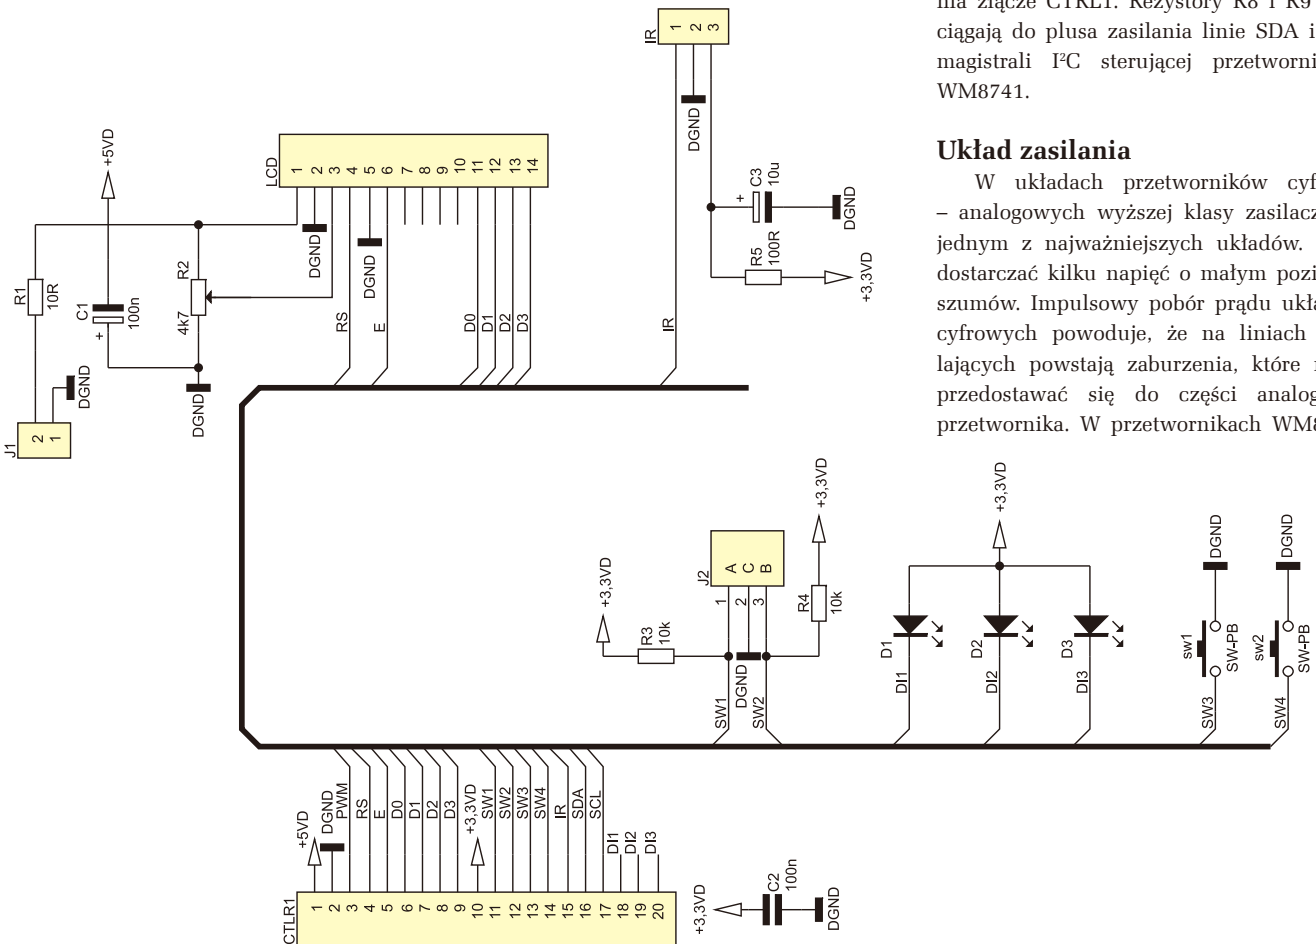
na złącze CTRL1. Rezystory R8 i R9 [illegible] ciągają do plusa zasilania linie SDA i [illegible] magistrali I²C sterującej przetworni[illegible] WM8741.

Układ zasilania

W układach przetworników cyf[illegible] – analogowych wyższej klasy zasilacz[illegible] jednym z najważniejszych układów. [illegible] dostarczać kilku napięć o małym pozi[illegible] szumów. Impulsowy pobór prądu ukła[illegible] cyfrowych powoduje, że na liniach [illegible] lających powstają zaburzenia, które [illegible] przedostawać się do części analog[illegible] przetwornika. W przetwornikach WM8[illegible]

IR
1 2 3
DGND
C3 10u
+
DGND
R5 100R
+3,3VD
IR

+5VD
LCD
1 2 3 4 5 6 7 8 9 10 11 12 13 14
DGND
DGND
R1 10R
C1 100n
+
R2 4k7
RS
E
D0 D1 D2 D3
J1
2 1
DGND
DGND

+3,3VD
J2
A C B
1 2 3
R4 10k
+3,3VD
R3 10k
SW1
DGND
SW2
+3,3VD
D1
D2
D3
DI1
DI2
DI3
DGND
DGND
sw1 SW-PB
sw2 SW-PB
SW3
SW4

+5VD
DGND
PWM
RS
E
D0
D1
D2
D3
+3,3VD
SW1
SW2
SW3
SW4
IR
SDA
SCL
DI1
DI2
DI3
CTLR1
1 2 3 4 5 6 7 8 9 10 11 12 13 14 15 16 17 18 19 20
+3,3VD
C2 100n
DGND